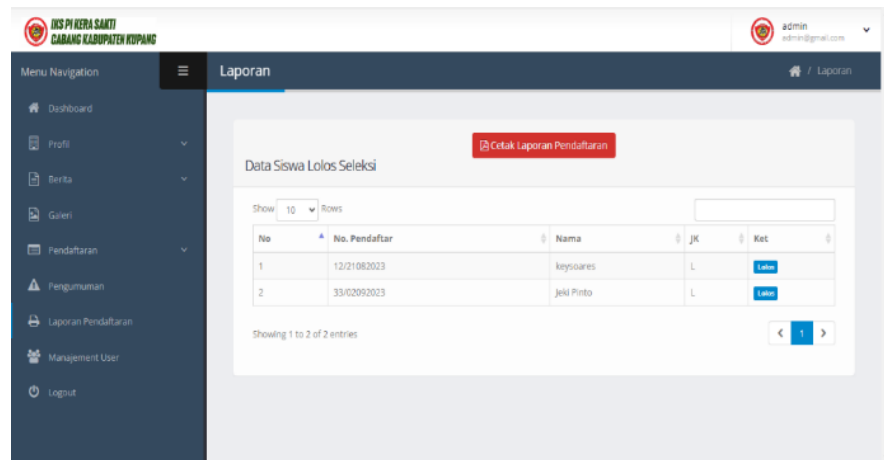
IKS PI KERA SAKTI
CABANG KABUPATEN KUPANG

admin
admin@gmail.com

Menu Navigation

Laporan

/ Laporan

Dashboard
Profil
Berita
Galeri
Pendaftaran
Pengumuman
Laporan Pendaftaran
Manajement User
Logout

Cetak Laporan Pendaftaran

Data Siswa Lolos Seleksi

Show 10 Rows

| No | No. Pendaftar | Nama | JK | Ket |
|---|---|---|---|---|
| 1 | 12/21082023 | keysoares | L | Lulus |
| 2 | 33/02092023 | Jeki Pinto | L | Lulus |

Showing 1 to 2 of 2 entries

1